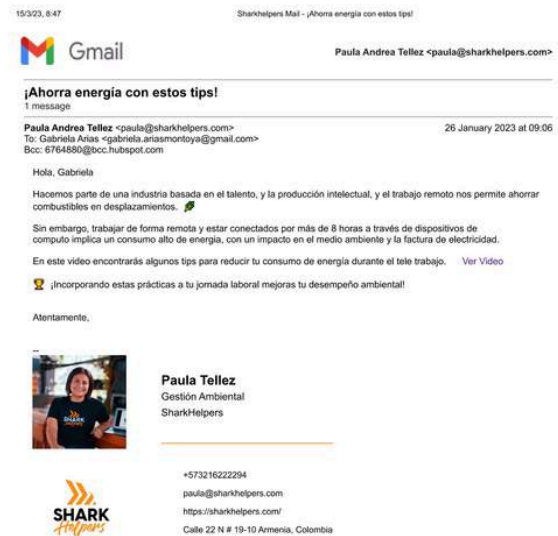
15/3/23, 8:47 Sharkhelpers Mail - ¡Ahorra energía con estos tips!

Gmail

Paula Andrea Tellez <paula@sharkhelpers.com>

¡Ahorra energía con estos tips!
1 message

Paula Andrea Tellez <paula@sharkhelpers.com> 26 January 2023 at 09:06
To: Gabriela Arias <gabriela.ariasmontoya@gmail.com>
Bcc: 6764880@bcc.hubspot.com

Hola, Gabriela

Hacemos parte de una industria basada en el talento, y la producción intelectual, y el trabajo remoto nos permite ahorrar combustibles en desplazamientos.

Sin embargo, trabajar de forma remota y estar conectados por más de 8 horas a través de dispositivos de computo implica un consumo alto de energía, con un impacto en el medio ambiente y la factura de electricidad.

En este video encontrarás algunos tips para reducir tu consumo de energía durante el tele trabajo. Ver Video

¡Incorporando estas prácticas a tu jornada laboral mejoras tu desempeño ambiental!

Atentamente,

--

Paula Tellez
Gestión Ambiental
SharkHelpers

+573216222294
paula@sharkhelpers.com
https://sharkhelpers.com/
Calle 22 N # 19-10 Armenia, Colombia

SHARK Helpers